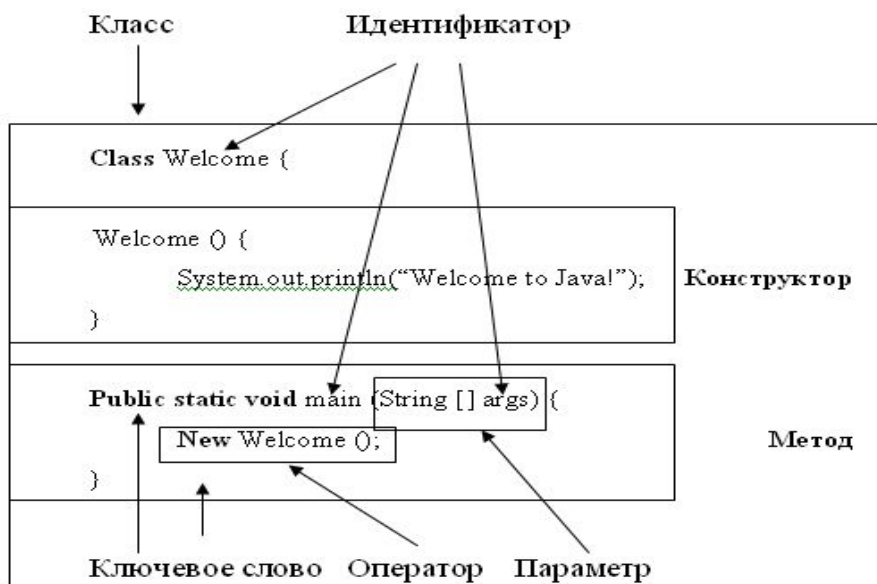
Класс

Идентификатор

Class Welcome {

Welcome () {

System.out.println("Welcome to Java!");

}

Конструктор

Public static void main (String [] args) {

New Welcome ();

}

Метод

Ключевое слово

Оператор

Параметр